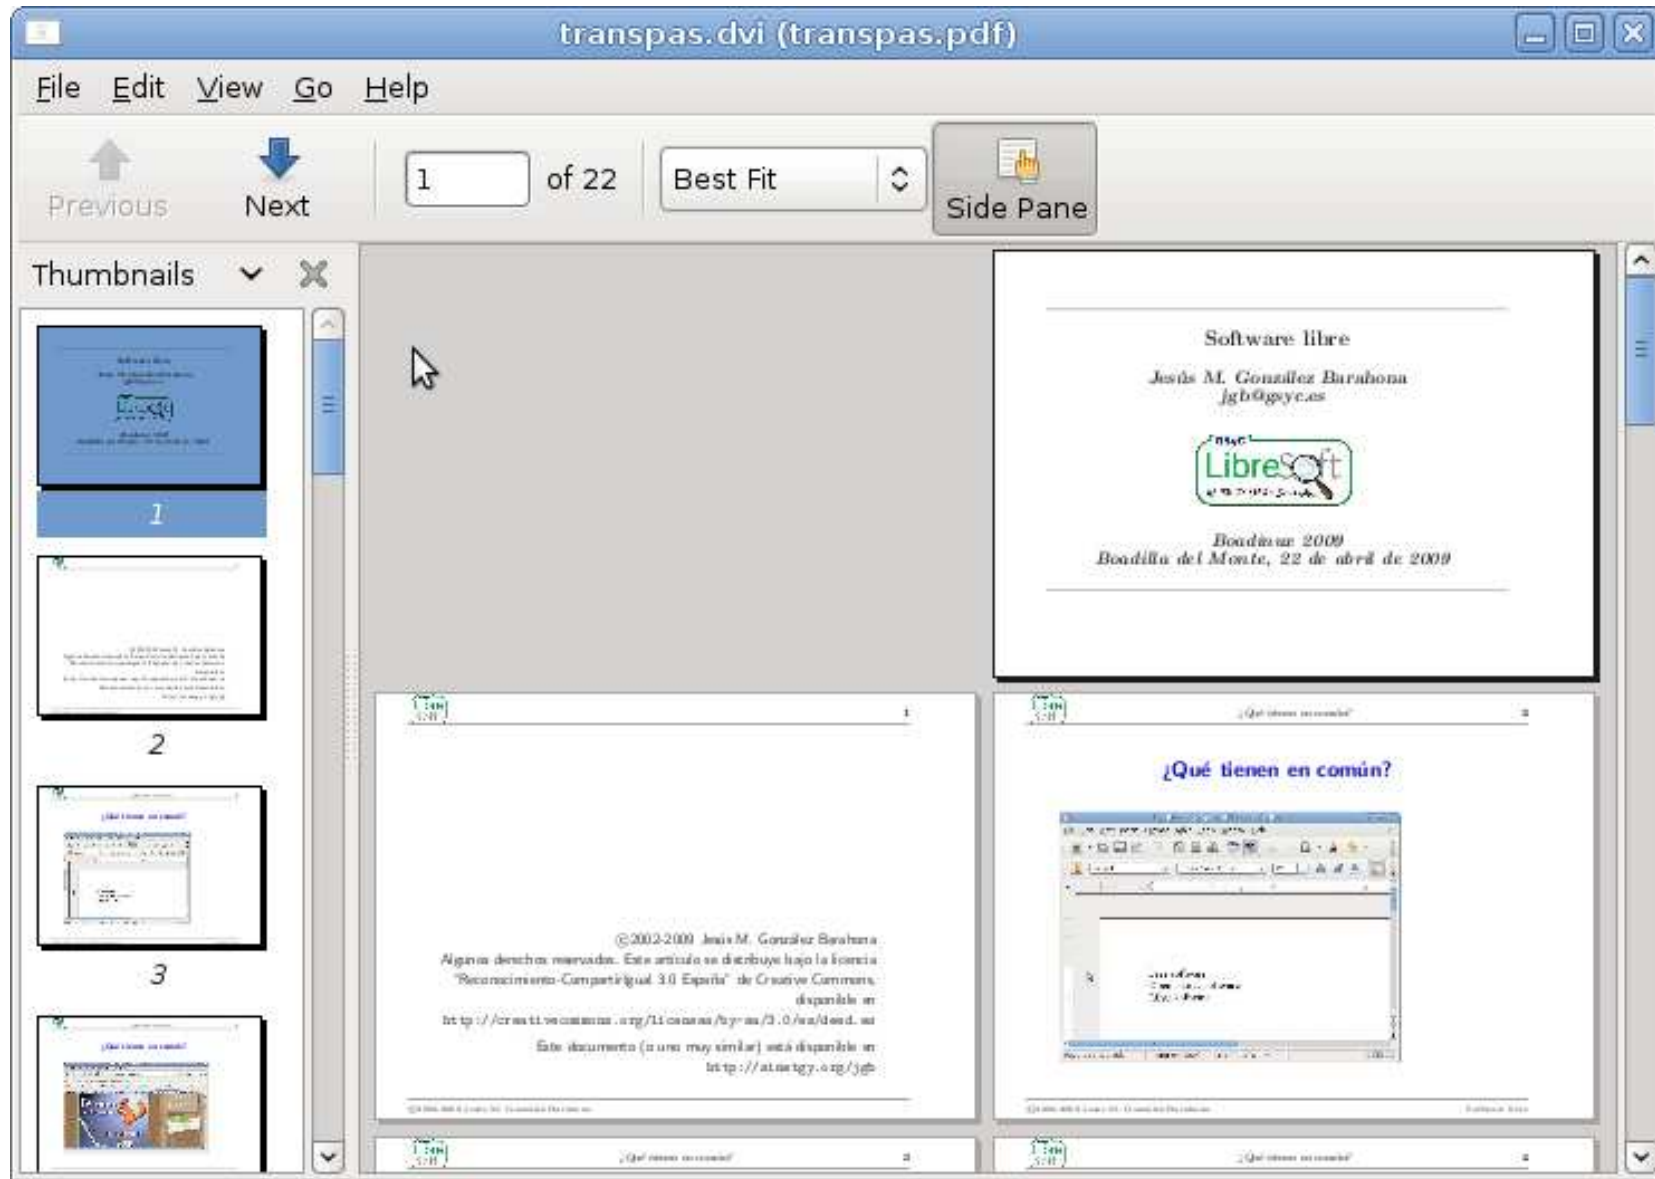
transpas.dvi (transpas.pdf)

File Edit View Go Help

Previous Next 1 of 22 Best Fit Side Pane

Thumbnails

1

2

3

Software libre

Jesús M. González Barahona
jgb@gsyc.es

LibreSoft

Boadilinux 2009
Boadilla del Monte, 22 de abril de 2009

1

©2002-2009 Jesús M. González Barahona
Algunos derechos reservados. Este artículo se distribuye bajo la licencia "Reconocimiento-CompartirIgual 3.0 España" de Creative Commons, disponible en
http://creativecommons.org/licenses/by-sa/3.0/es/deed.es
Este documento (o uno muy similar) está disponible en
http://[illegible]/jgb

¿Qué tienen en común?

2

¿Qué tienen en común?

¿Qué tienen en común?

3

¿Qué tienen en común?

4